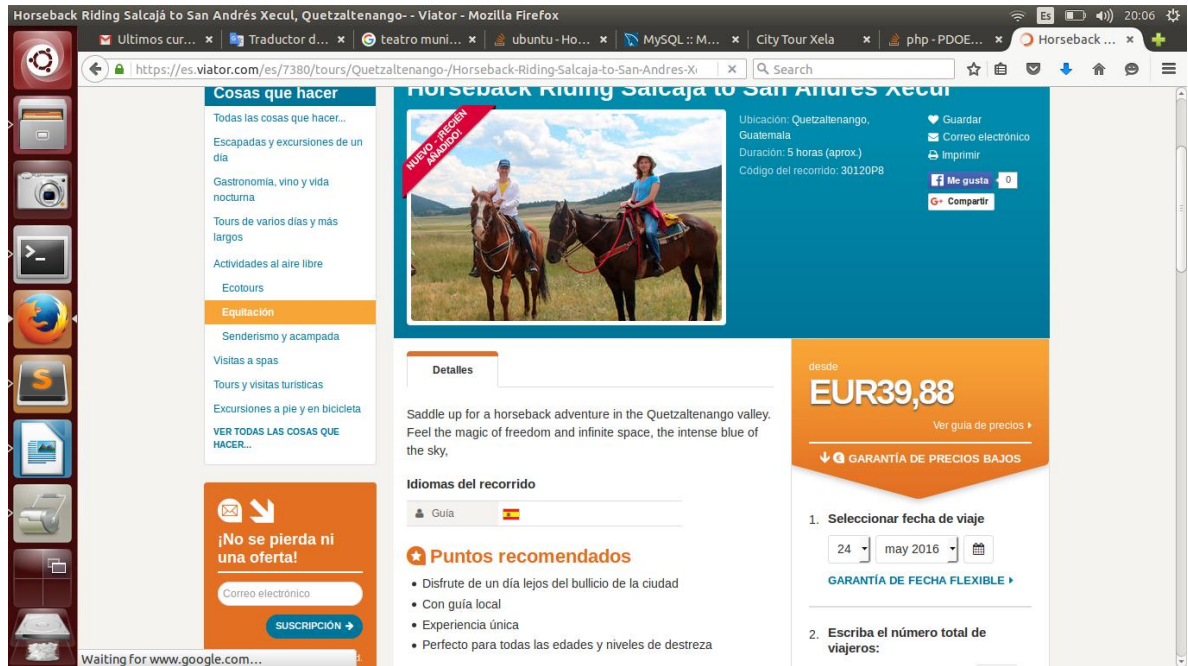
Horseback Riding Salcajá to San Andrés Xecul, Quetzaltenango- - Viator - Mozilla Firefox

Es 20:06

Ultimos cur... × | Traductor d... × | teatro muni... × | ubuntu - Ho... × | MySQL :: M... × | City Tour Xela × | php - PDOE... × | Horseback ... ×

https://es.viator.com/es/7380/tours/Quetzaltenango-/Horseback-Riding-Salcaja-to-San-Andres-X

Search

Cosas que hacer

Todas las cosas que hacer...

Escapadas y excursiones de un día

Gastronomía, vino y vida nocturna

Tours de varios días y más largos

Actividades al aire libre

Ecotours

Equitación

Senderismo y acampada

Visitas a spas

Tours y visitas turísticas

Excursiones a pie y en bicicleta

VER TODAS LAS COSAS QUE HACER...

¡No se pierda ni una oferta!

Correo electrónico

SUSCRIPCIÓN →

Horseback Riding Salcaja to San Andres Xecul

NUEVO ¡RECIÉN AÑADIDO!

Ubicación: Quetzaltenango, Guatemala

Duración: 5 horas (aprox.)

Código del recorrido: 30120P8

Guardar

Correo electrónico

Imprimir

Me gusta 0

Compartir

Detalles

Saddle up for a horseback adventure in the Quetzaltenango valley. Feel the magic of freedom and infinite space, the intense blue of the sky,

Idiomas del recorrido

Guía

Puntos recomendados

• Disfrute de un día lejos del bullicio de la ciudad
• Con guía local
• Experiencia única
• Perfecto para todas las edades y niveles de destreza

desde

EUR39,88

Ver guía de precios ▸

GARANTÍA DE PRECIOS BAJOS

1. Seleccionar fecha de viaje

24 may 2016

GARANTÍA DE FECHA FLEXIBLE ▸

2. Escriba el número total de viajeros:

Waiting for www.google.com...